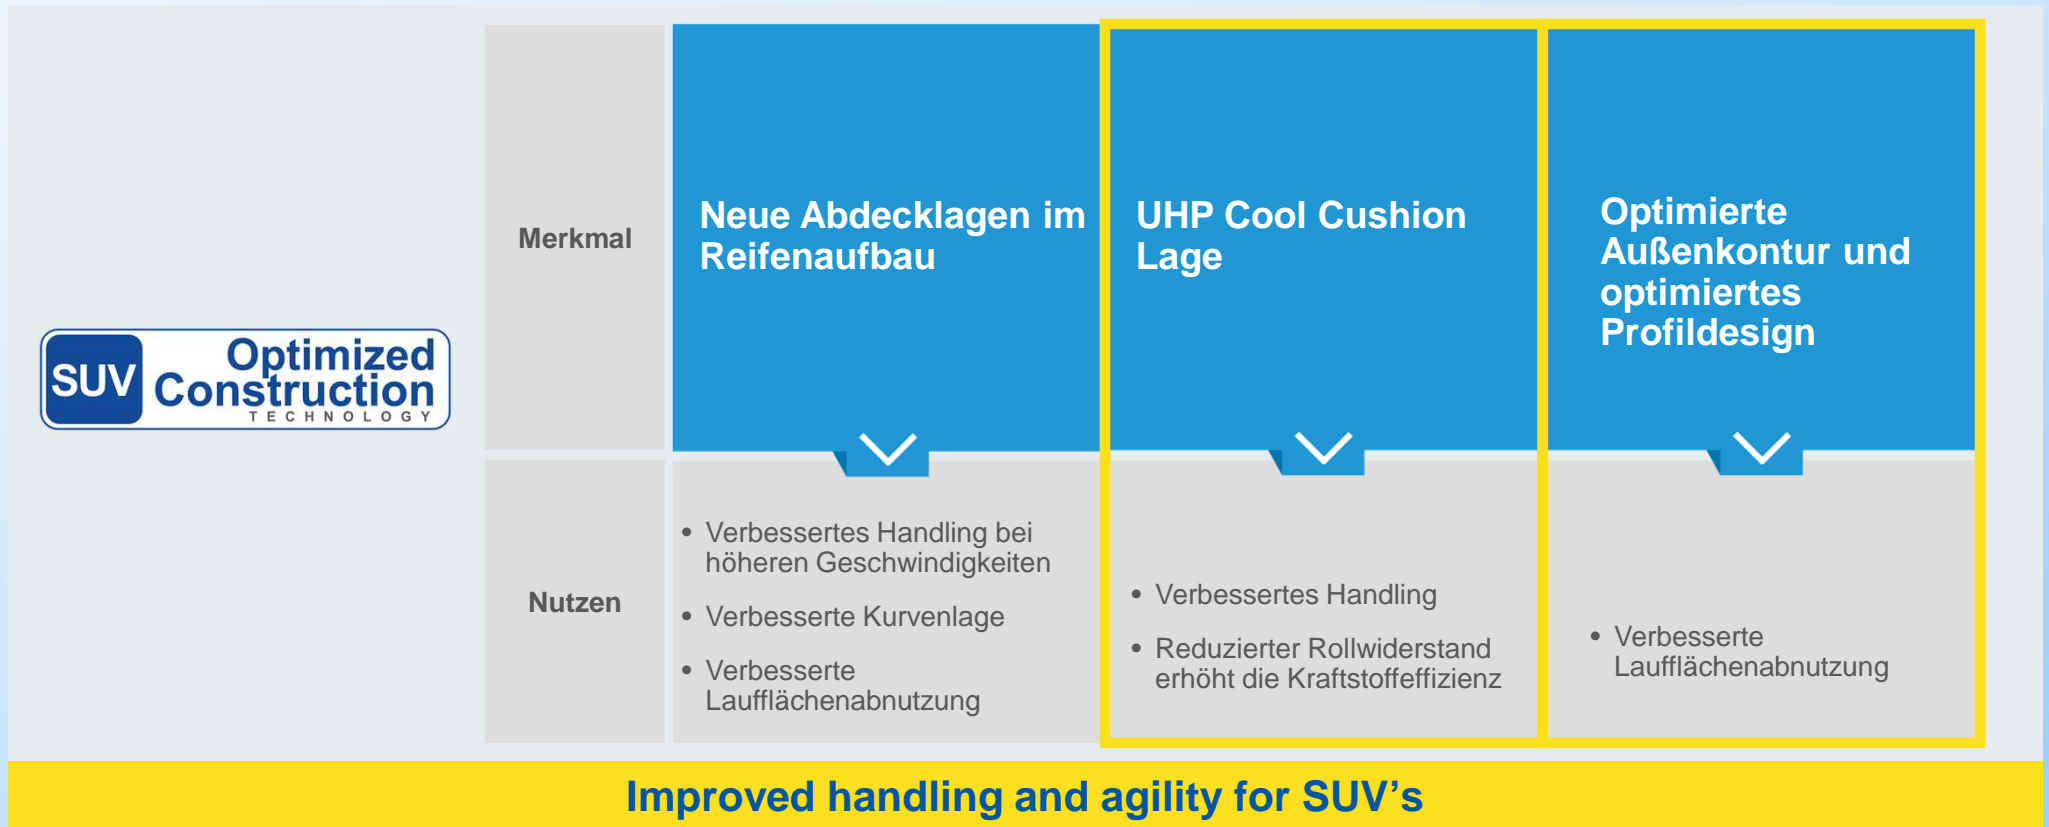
SUV Optimized Construction TECHNOLOGY

|  |  |  |  |
|---|---|---|---|
| Merkmal | Neue Abdecklagen im Reifenaufbau | UHP Cool Cushion Lage | Optimierte Außenkontur und optimiertes Profildesign |
| Nutzen | • Verbessertes Handling bei höheren Geschwindigkeiten<br>• Verbesserte Kurvenlage<br>• Verbesserte Laufflächenabnutzung | • Verbessertes Handling<br>• Reduzierter Rollwiderstand erhöht die Kraftstoffeffizienz | • Verbesserte Laufflächenabnutzung |

Improved handling and agility for SUV’s